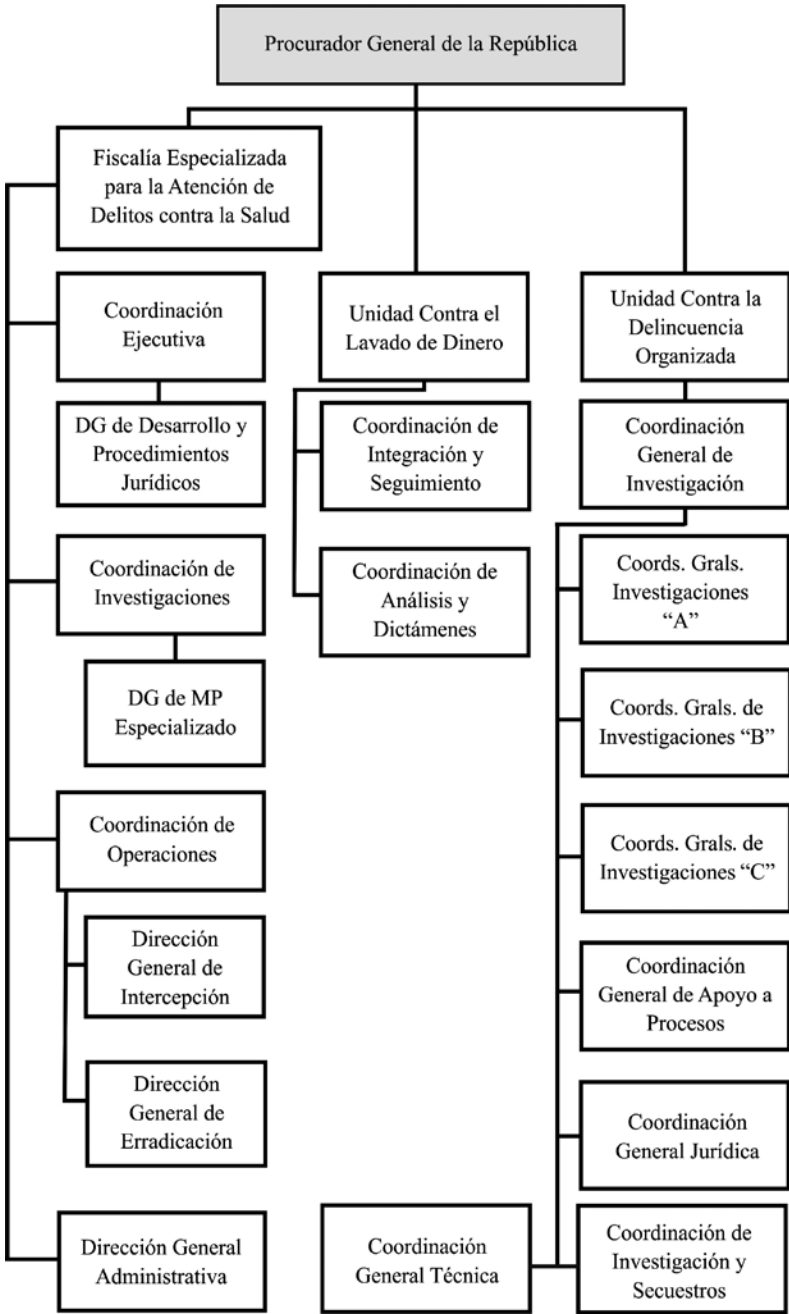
Procurador General de la República

Fiscalía Especializada para la Atención de Delitos contra la Salud

Coordinación Ejecutiva

DG de Desarrollo y Procedimientos Jurídicos

Coordinación de Investigaciones

DG de MP Especializado

Coordinación de Operaciones

Dirección General de Intercepción

Dirección General de Erradicación

Dirección General Administrativa

Unidad Contra el Lavado de Dinero

Coordinación de Integración y Seguimiento

Coordinación de Análisis y Dictámenes

Unidad Contra la Delincuencia Organizada

Coordinación General de Investigación

Coords. Grals. Investigaciones "A"

Coords. Grals. de Investigaciones "B"

Coords. Grals. de Investigaciones "C"

Coordinación General de Apoyo a Procesos

Coordinación General Jurídica

Coordinación General Técnica

Coordinación de Investigación y Secuestros